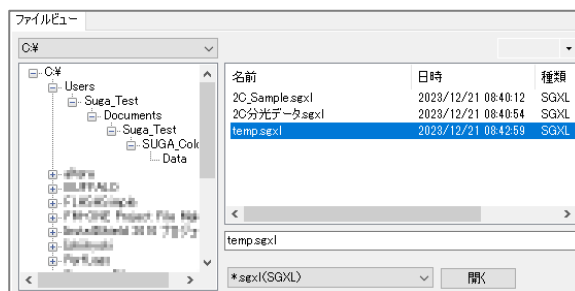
ファイルビュー

C:¥

C:¥
Users
Suga_Test
Documents
Suga_Test
SUGA_Col
Data
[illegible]
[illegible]
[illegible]
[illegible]
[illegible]
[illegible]
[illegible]

| 名前 | 日時 | 種類 |
|---|---|---|
| 2C_Sample.sgxl | 2023/12/21 08:40:12 | SGXL |
| 2C分光データ.sgxl | 2023/12/21 08:40:54 | SGXL |
| temp.sgxl | 2023/12/21 08:42:59 | SGXL |

temp.sgxl

*.sgxl(SGXL)

開く